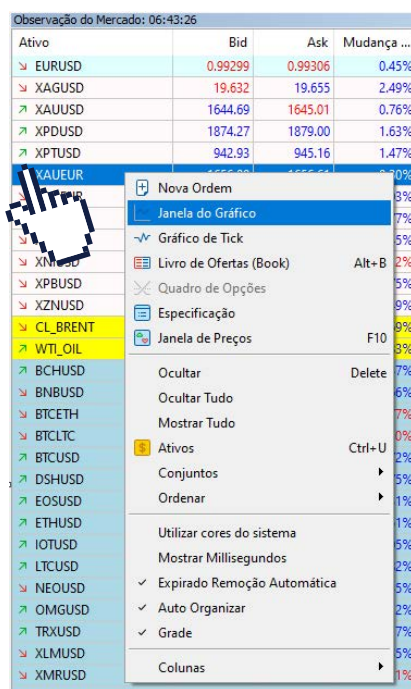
Observação do Mercado: 06:43:26

| Ativo | Bid | Ask | Mudança ... |
|---|---|---|---|
| EURUSD | 0.99299 | 0.99306 | 0.45% |
| XAGUSD | 19.632 | 19.655 | 2.49% |
| XAUUSD | 1644.69 | 1645.01 | 0.76% |
| XPDUSD | 1874.27 | 1879.00 | 1.63% |
| XPTUSD | 942.93 | 945.16 | 1.47% |
| XAUEUR | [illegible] | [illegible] | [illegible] |
| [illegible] | | | 3% |
| | | | 7% |
| | | | 5% |
| XN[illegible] | | | 2% |
| XPBUSD | | | 5% |
| XZNUSD | | | 9% |
| CL_BRENT | | | 9% |
| WTI_OIL | | | 3% |
| BCHUSD | | | 7% |
| BNBUSD | | | 6% |
| BTCETH | | | 7% |
| BTCLTC | | | 0% |
| BTCUSD | | | 2% |
| DSHUSD | | | 5% |
| EOSUSD | | | 1% |
| ETHUSD | | | 1% |
| IOTUSD | | | 5% |
| LTCUSD | | | 2% |
| NEOUSD | | | 5% |
| OMGUSD | | | 2% |
| TRXUSD | | | 7% |
| XLMUSD | | | 5% |
| XMRUSD | | | 1% |

Nova Ordem
Janela do Gráfico
Gráfico de Tick
Livro de Ofertas (Book) Alt+B
Quadro de Opções
Especificação
Janela de Preços F10
Ocultar Delete
Ocultar Tudo
Mostrar Tudo
Ativos Ctrl+U
Conjuntos
Ordenar
Utilizar cores dos sistema
Mostrar Millisegundos
Expirado Remoção Automática
Auto Organizar
Grade
Colunas